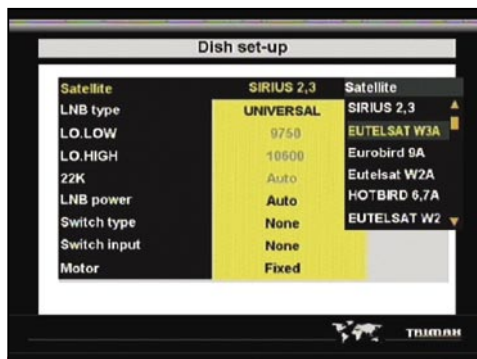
Dish set-up

| | |
|---|---|
| Satellite | SIRIUS 2,3 |
| LNB type | UNIVERSAL |
| LO.LOW | 9750 |
| LO.HIGH | 10600 |
| 22K | Auto |
| LNB power | Auto |
| Switch type | None |
| Switch input | None |
| Motor | Fixed |

Satellite
SIRIUS 2,3
EUTELSAT W3A
Eurobird 9A
Eutelsat W2A
HOTBIRD 6,7A
EUTELSAT W2

TRIMAX